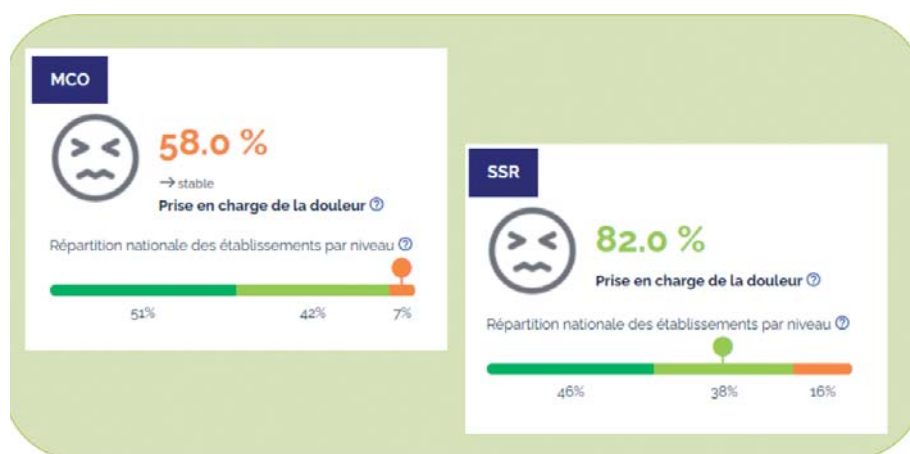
MCO

58.0 %

→ stable

Prise en charge de la douleur ⓘ

Répartition nationale des établissements par niveau ⓘ

51%
42%
7%

SSR

82.0 %

Prise en charge de la douleur ⓘ

Répartition nationale des établissements par niveau ⓘ

46%
38%
16%